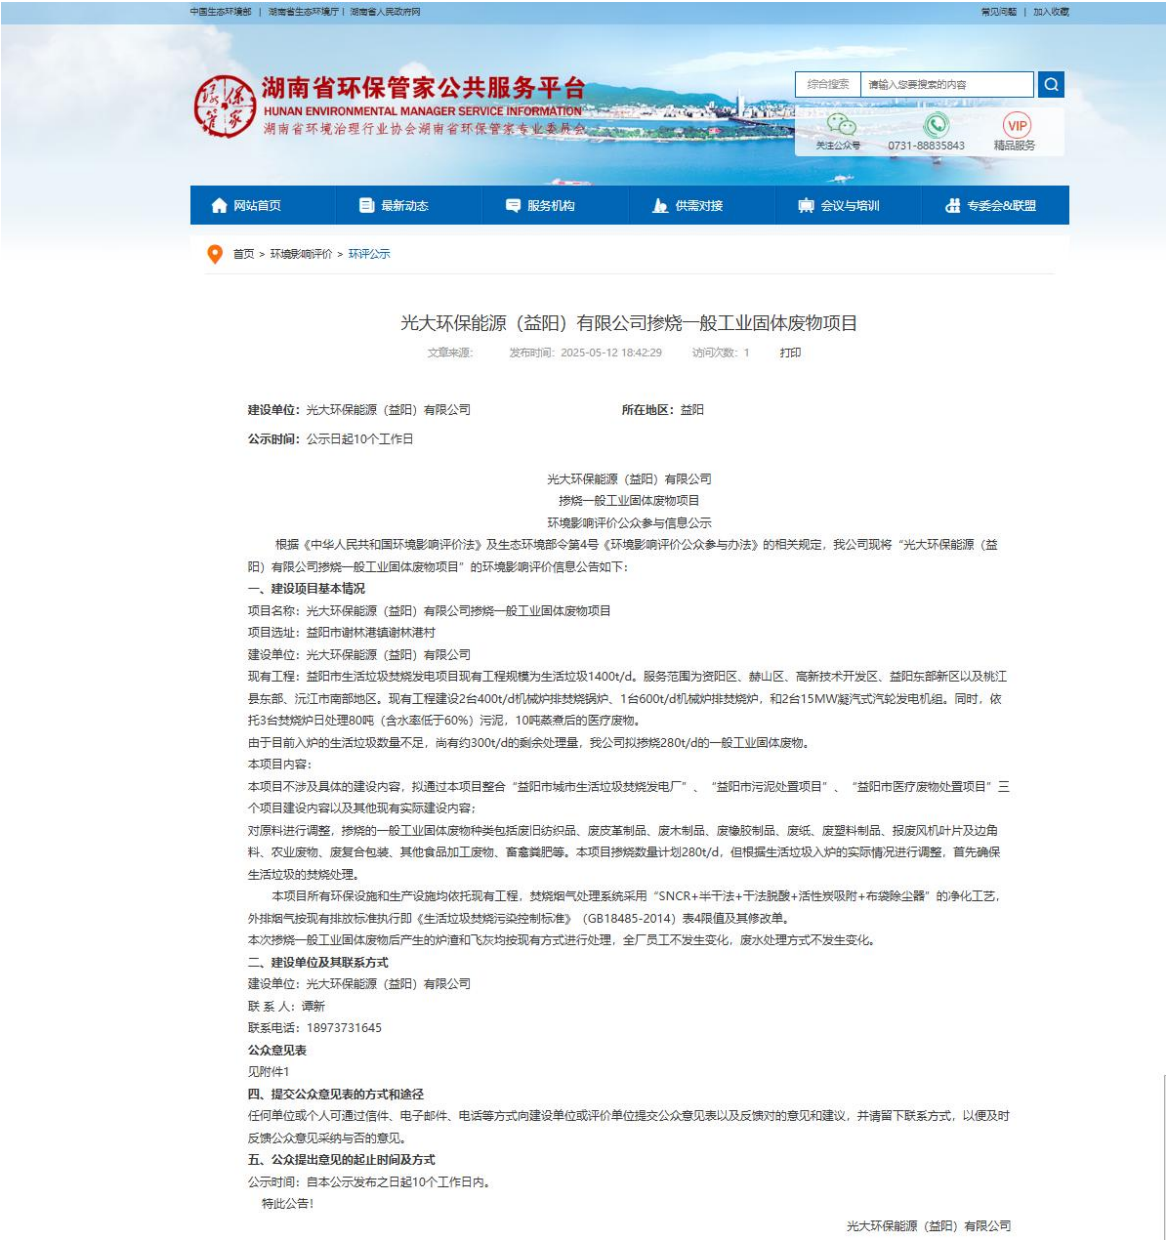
中国生态环境部 | 湖南省生态环境厅 | 湖南省人民政府网

常见问题 | 加入收藏

湖南省环保管家公共服务平台
HUNAN ENVIRONMENTAL MANAGER SERVICE INFORMATION
湖南省环境治理行业协会湖南省环保管家专业委员会

综合搜索 请输入您要搜索的内容

关注公众号 0731-88835843 VIP 精品服务

网站首页 最新动态 服务机构 供需对接 会议与培训 专委会&联盟

首页 > 环境影响评价 > 环评公示

光大环保能源（益阳）有限公司掺烧一般工业固体废物项目

文章来源: 发布时间: 2025-05-12 18:42:29 访问次数: 1 打印

建设单位: 光大环保能源（益阳）有限公司 所在地区: 益阳

公示时间: 公示日起10个工作日

光大环保能源（益阳）有限公司
掺烧一般工业固体废物项目
环境影响评价公众参与信息公示

根据《中华人民共和国环境影响评价法》及生态环境部令第4号《环境影响评价公众参与办法》的相关规定，我公司现将"光大环保能源（益阳）有限公司掺烧一般工业固体废物项目"的环境影响评价信息公告如下：

一、建设项目基本情况

项目名称: 光大环保能源（益阳）有限公司掺烧一般工业固体废物项目

项目选址: 益阳市谢林港镇谢林港村

建设单位: 光大环保能源（益阳）有限公司

现有工程: 益阳市生活垃圾焚烧发电项目现有工程规模为生活垃圾1400t/d。服务范围为资阳区、赫山区、高新技术开发区、益阳东部新区以及桃江县东部、沅江市南部地区。现有工程建设2台400t/d机械炉排焚烧锅炉、1台600t/d机械炉排焚烧炉，和2台15MW凝汽式汽轮发电机组。同时，依托3台焚烧炉日处理80吨（含水率低于60%）污泥，10吨蒸煮后的医疗废物。

由于目前入炉的生活垃圾数量不足，尚有约300t/d的剩余处理量，我公司拟掺烧280t/d的一般工业固体废物。

本项目内容:

本项目不涉及具体的建设内容，拟通过本项目整合"益阳市城市生活垃圾焚烧发电厂"、"益阳市污泥处置项目"、"益阳市医疗废物处置项目"三个项目建设内容以及其他现有实际建设内容；

对原料进行调整，掺烧的一般工业固体废物种类包括废旧纺织品、废皮革制品、废木制品、废橡胶制品、废纸、废塑料制品、报废风机叶片及边角料、农业废物、废复合包装、其他食品加工废物、畜禽粪肥等。本项目掺烧数量计划280t/d，但根据生活垃圾入炉的实际情况进行调整，首先确保生活垃圾的焚烧处理。

本项目所有环保设施和生产设施均依托现有工程，焚烧烟气处理系统采用"SNCR+半干法+干法脱酸+活性炭吸附+布袋除尘器"的净化工艺，外排烟气按现有排放标准执行即《生活垃圾焚烧污染控制标准》（GB18485-2014）表4限值及其修改单。

本次掺烧一般工业固体废物后产生的炉渣和飞灰均按现有方式进行处理，全厂员工不发生变化，废水处理方式不发生变化。

二、建设单位及其联系方式

建设单位: 光大环保能源（益阳）有限公司

联 系 人: 谭新

联系电话: 18973731645

公众意见表

见附件1

四、提交公众意见表的方式和途径

任何单位或个人可通过信件、电子邮件、电话等方式向建设单位或评价单位提交公众意见表以及反馈对的意见和建议，并请留下联系方式，以便及时反馈公众意见采纳与否的意见。

五、公众提出意见的起止时间及方式

公示时间: 自本公示发布之日起10个工作日内。

特此公告！

光大环保能源（益阳）有限公司